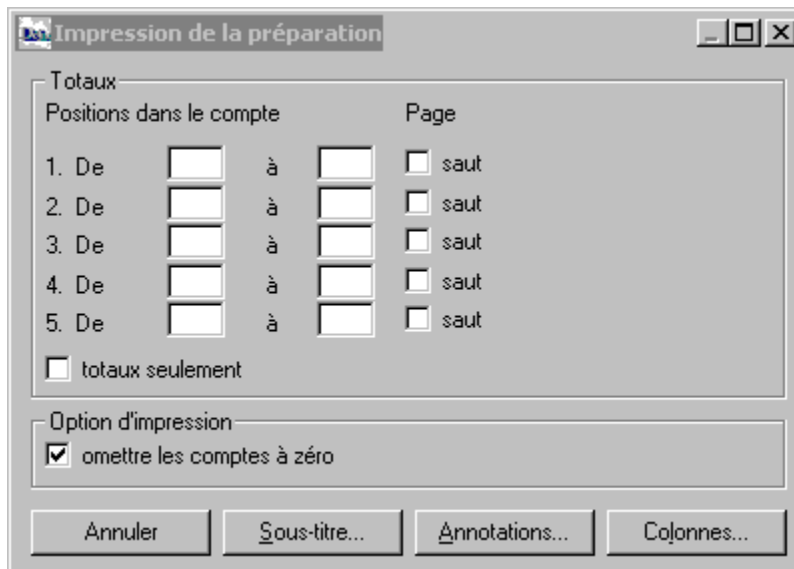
Impression de la préparation

Totaux

Positions dans le compte

Page

1. De à saut
2. De à saut
3. De à saut
4. De à saut
5. De à saut

totaux seulement

Option d'impression

omettre les comptes à zéro

Annuler
Sous-titre...
Annotations...
Colonnes...